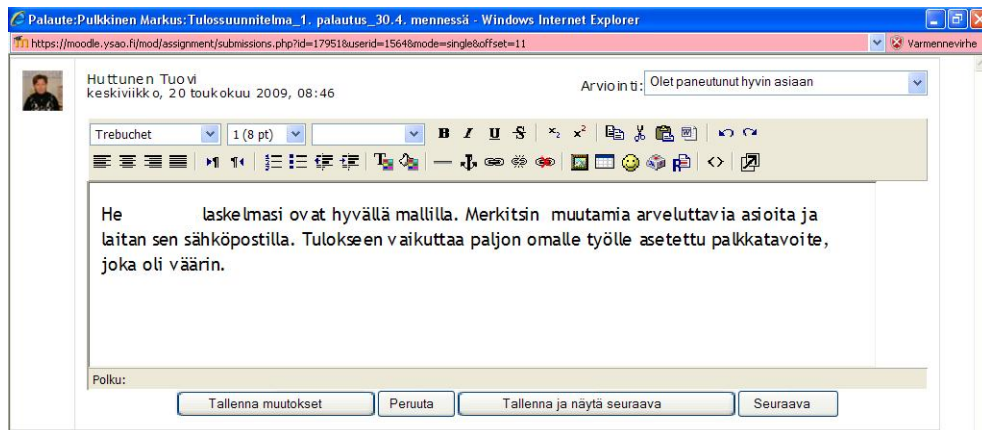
Palaute:Pulkkinen Markus:Tulossuunnitelma_1. palautus_30.4. mennessä - Windows Internet Explorer

https://moodle.ysao.fi/mod/assignment/submissions.php?id=17951&userid=1564&mode=single&offset=11

Varmennevirhe

Huttunen Tuovi
keskiviikko, 20 toukokuu 2009, 08:46

Arviointi: Olet paneutunut hyvin asiaan

Trebuchet
1 (8 pt)

He laskelmasi ovat hyvällä mallilla. Merkitsin muutamia arveluttavia asioita ja laitan sen sähköpostilla. Tulokseen vaikuttaa paljon omalle työlle asetettu palkkatavoite, joka oli väärin.

Polku:

Tallenna muutokset | Peruuta | Tallenna ja näytä seuraava | Seuraava